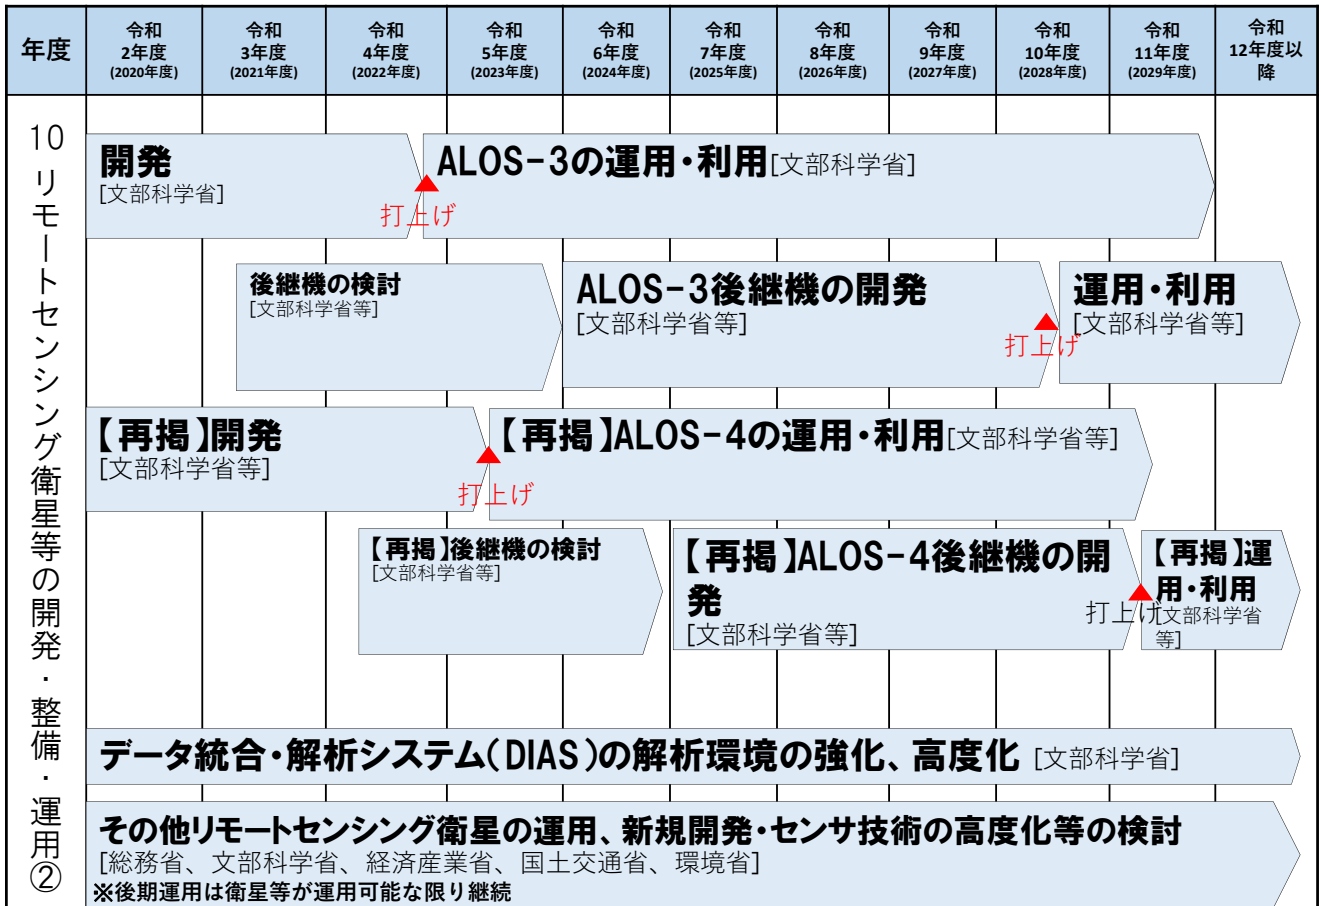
| 年度 | 令和2年度(2020年度) | 令和3年度(2021年度) | 令和4年度(2022年度) | 令和5年度(2023年度) | 令和6年度(2024年度) | 令和7年度(2025年度) | 令和8年度(2026年度) | 令和9年度(2027年度) | 令和10年度(2028年度) | 令和11年度(2029年度) | 令和12年度以降 |
|---|---|---|---|---|---|---|---|---|---|---|---|

10 リモートセンシング衛星等の開発・整備・運用②

開発
[文部科学省]

打上げ

ALOS-3の運用・利用[文部科学省]

後継機の検討
[文部科学省等]

ALOS-3後継機の開発
[文部科学省等]

打上げ

運用・利用
[文部科学省等]

【再掲】開発
[文部科学省等]

打上げ

【再掲】ALOS-4の運用・利用[文部科学省等]

【再掲】後継機の検討
[文部科学省等]

【再掲】ALOS-4後継機の開発
[文部科学省等]

打上げ

【再掲】運用・利用
[文部科学省等]

データ統合・解析システム(DIAS)の解析環境の強化、高度化 [文部科学省]

その他リモートセンシング衛星の運用、新規開発・センサ技術の高度化等の検討
[総務省、文部科学省、経済産業省、国土交通省、環境省]
※後期運用は衛星等が運用可能な限り継続